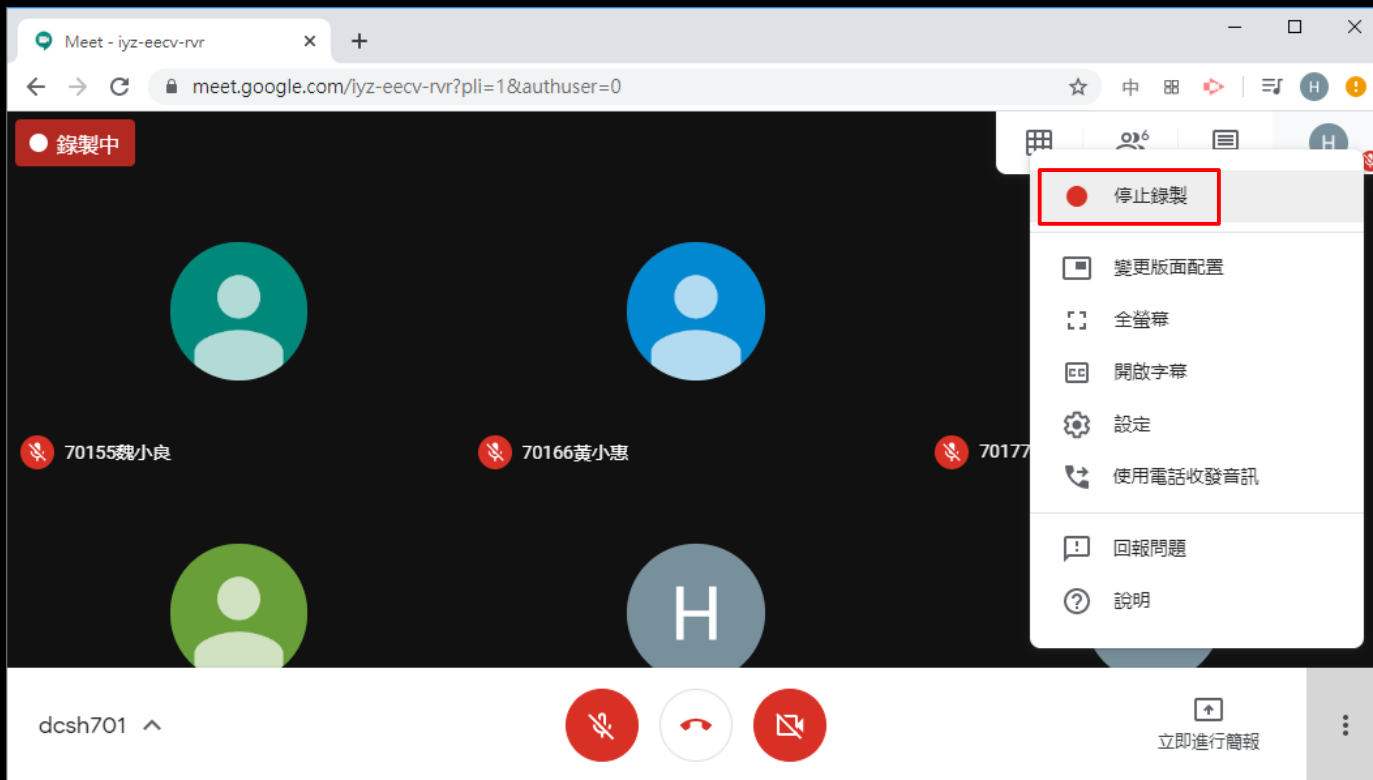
Meet - iyz-eecv-rvr

meet.google.com/iyz-eecv-rvr?pli=1&authuser=0

中

H

錄製中

6

H

停止錄製

變更版面配置

全螢幕

開啟字幕

設定

使用電話收發音訊

回報問題

說明

70155魏小良

70166黃小惠

70177

H

dcsh701

立即進行簡報